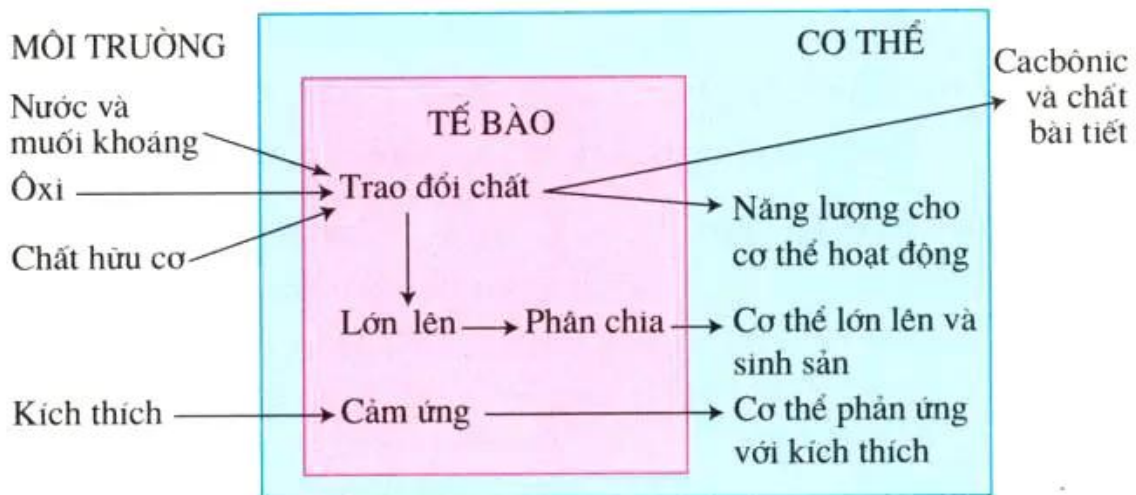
MÔI TRƯỜNG

CƠ THỂ

Cacbônic và chất bài tiết

Nước và muối khoáng

TẾ BÀO

Ôxi

Trao đổi chất

Chất hữu cơ

Năng lượng cho cơ thể hoạt động

Lớn lên

Phân chia

Cơ thể lớn lên và sinh sản

Kích thích

Cảm ứng

Cơ thể phản ứng với kích thích